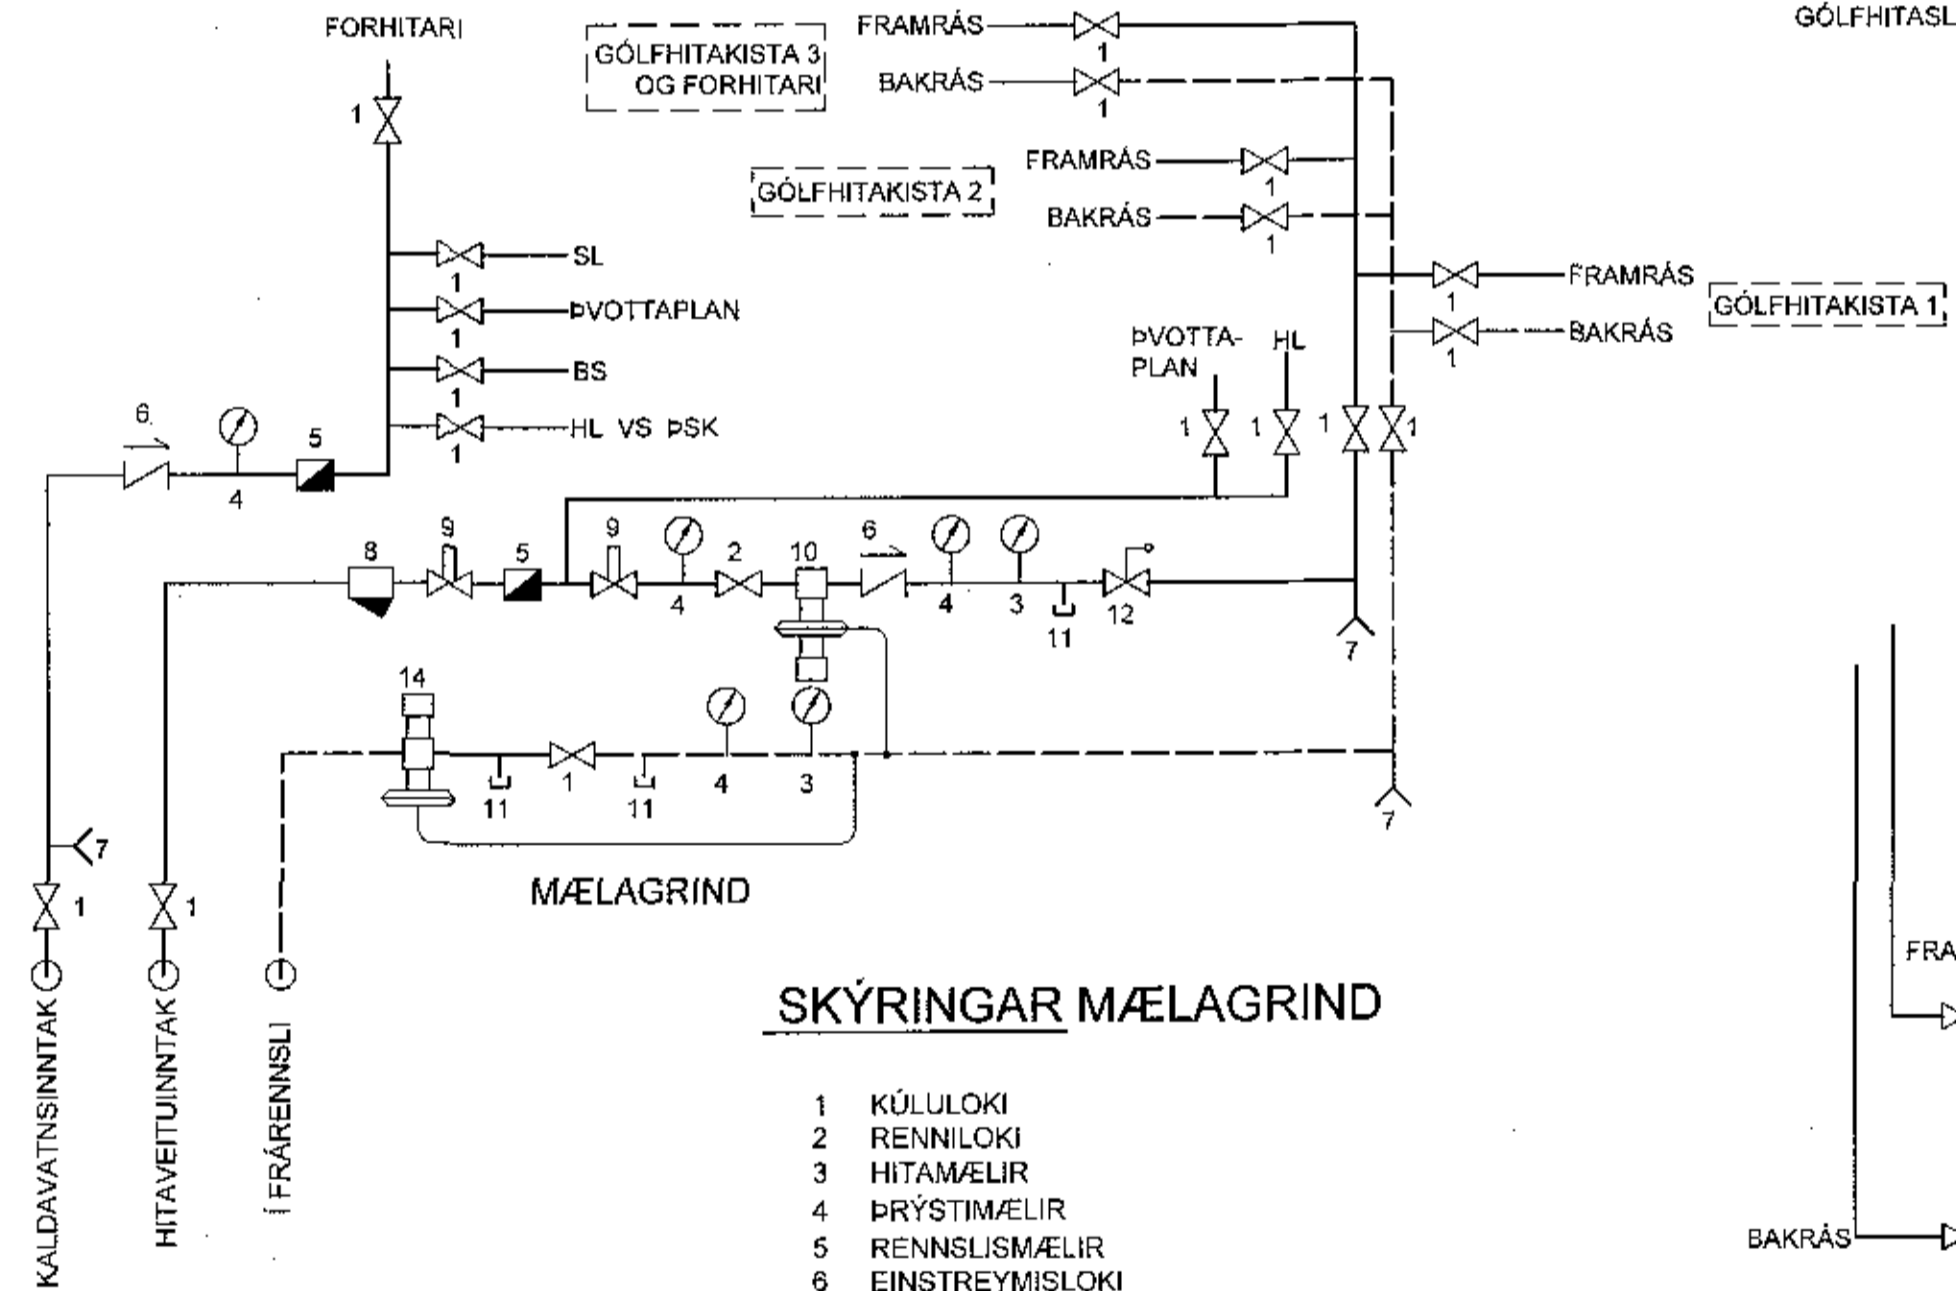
FORHITARI

GÓLFHITAKISTA 3 OG FORHITARI

FRAMRÁS 1
BAKRÁS 1

GÓLFHITASL

FRAMRÁS 1
GÓLFHITAKISTA 2
BAKRÁS 1

1

1 SL
1 ÞVOTTAPLAN
1 BS
1 HL VS ÞSK

FRAMRÁS 1
GÓLFHITAKISTA 1
BAKRÁS 1

ÞVOTTA-PLAN
HL

1 1 1 1

6
4
5

8 9 5 9 4 2 10 6 4 3 11 12

7

14

11 1 11 4 3

7

7

1 1

MÆLAGRIND

KALDAVATNSINNTAK
HITAVEITUINNTAK
Í FRÁRENNSLI

FRA

SKÝRINGAR MÆLAGRIND

1 KÚLULOKI
2 RENNILOKI
3 HITAMÆLIR
4 ÞRÝSTIMÆLIR
5 RENNSLISMÆLIR
6 EINSTREYMISLOKI

BAKRÁS